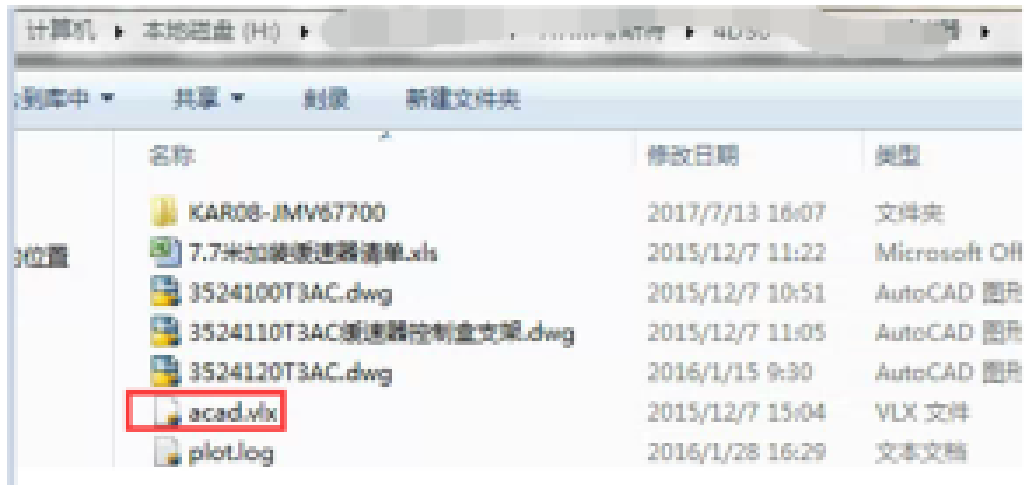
计算机 ▸ 本地磁盘 (H:) ▸ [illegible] ▸ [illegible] ▸ 4D50 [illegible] ▸

到库中 ▾ 共享 ▾ 刻录 新建文件夹

| 名称 | 修改日期 | 类型 |
|---|---|---|
| KAR08-JMV67700 | 2017/7/13 16:07 | 文件夹 |
| 7.7米加装缓速器清单.xls | 2015/12/7 11:22 | Microsoft Of |
| 3524100T3AC.dwg | 2015/12/7 10:51 | AutoCAD 图形 |
| 3524110T3AC缓速器控制盒支架.dwg | 2015/12/7 11:05 | AutoCAD 图形 |
| 3524120T3AC.dwg | 2016/1/15 9:30 | AutoCAD 图形 |
| acad.vlx | 2015/12/7 15:04 | VLX 文件 |
| plot.log | 2016/1/28 16:29 | 文本文档 |

的位置